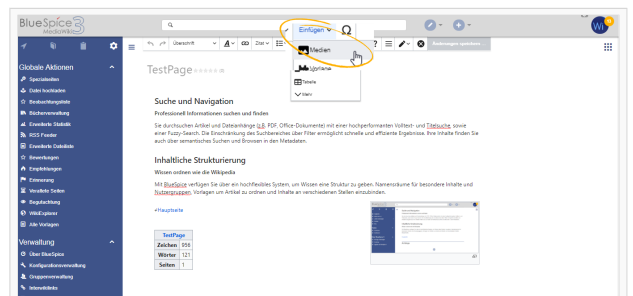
BlueSpice 3 MediaWiki

Einfügen

Medien

Vorlage

Tabelle

Mehr

Überschrift

Zitat

Änderungen speichern

Globale Aktionen

Spezialseiten

Datei hochladen

Beobachtungsliste

Bücherverwaltung

Erweiterte Statistik

RSS Feeder

Erweiterte Dateiliste

Bewertungen

Empfehlungen

Erinnerung

Verwaiste Seiten

Begutachtung

WikiExplorer

Alle Vorlagen

Verwaltung

Über BlueSpice

Konfigurationsverwaltung

Gruppenverwaltung

Interwikilinks

TestPage

Suche und Navigation

Professionell Informationen suchen und finden

Sie durchsuchen Artikel und Dateianhänge (z.B. PDF, Office-Dokumente) mit einer hochperformanten Volltext- und Titelsuche, sowie einer Fuzzy-Search. Die Einschränkung des Suchbereiches über Filter ermöglicht schnelle und effiziente Ergebnisse. Ihre Inhalte finden Sie auch über semantisches Suchen und Browsen in den Metadaten.

Inhaltliche Strukturierung

Wissen ordnen wie die Wikipedia

Mit BlueSpice verfügen Sie über ein hochflexibles System, um Wissen eine Struktur zu geben. Namensräume für besondere Inhalte und Nutzergruppen, Vorlagen um Artikel zu ordnen und Inhalte an verschiedenen Stellen einzubinden.

#Hauptseite

| TestPage | |
|---|---|
| Zeichen | 996 |
| Wörter | 121 |
| Seiten | 1 |